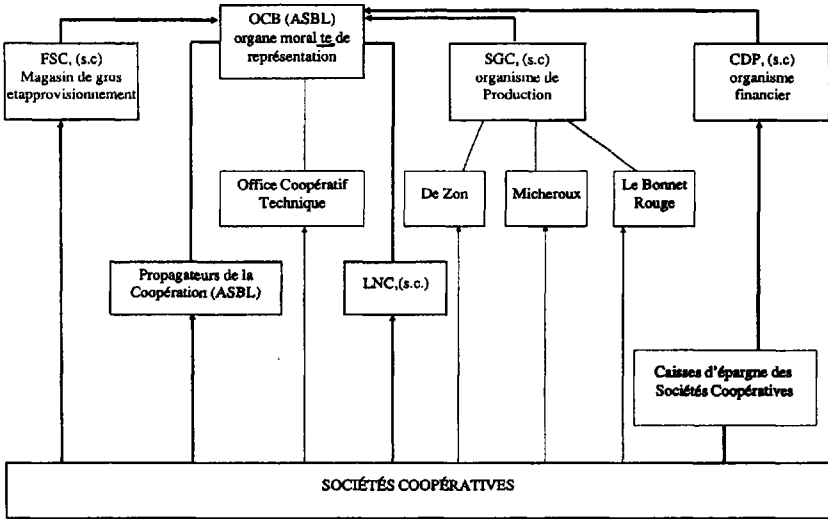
OCB (ASBL)
organe moral te de représentation

FSC, (s.c)
Magasin de gros etapprovisionnement

SGC, (s.c)
organisme de Production

CDP, (s.c)
organisme financier

Office Coopératif Technique

De Zon

Micheroux

Le Bonnet Rouge

Propagateurs de la Coopération (ASBL)

LNC,(s.c.)

Caisses d'épargne des Sociétés Coopératives

SOCIÉTÉS COOPÉRATIVES